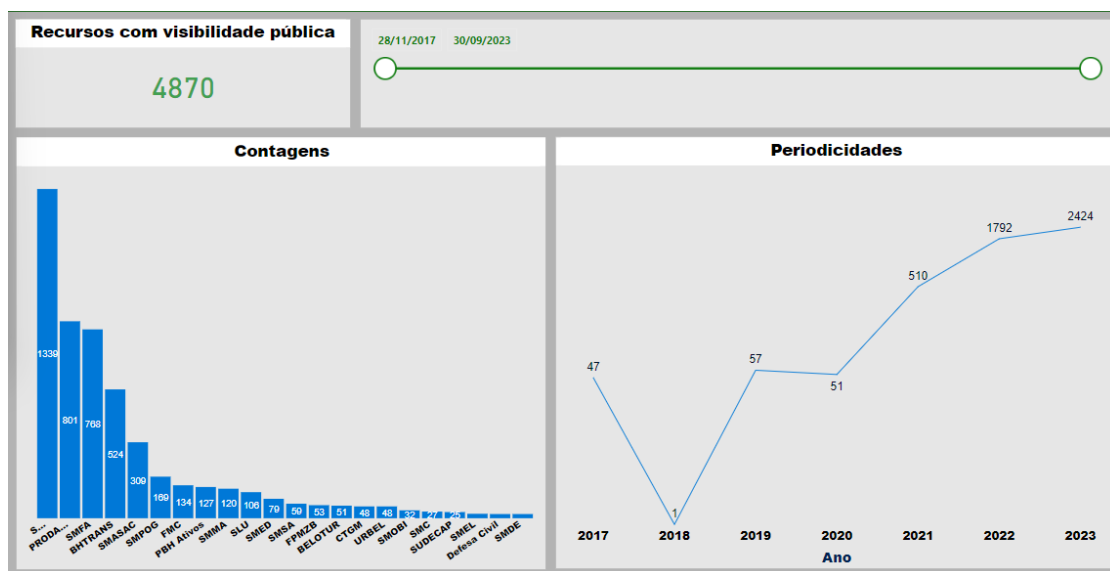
Recursos com visibilidade pública

4870

28/11/2017 30/09/2023

Contagens

1339
801
768
524
309
169
134
127
120
106
79
59
53
51
48
48
32
27
25

S...
PRODA...
SMFA
BHTRANS
SMASAC
SMPOG
FMC
PBH Ativos
SMMA
SLU
SMED
SMSA
FPMZB
BELOTUR
CTGM
URBEL
SMOBI
SMC
SUDECAP
SMEL
Defesa Civil
SMDE

Periodicidades

47
1
57
51
510
1792
2424

2017
2018
2019
2020
2021
2022
2023
Ano